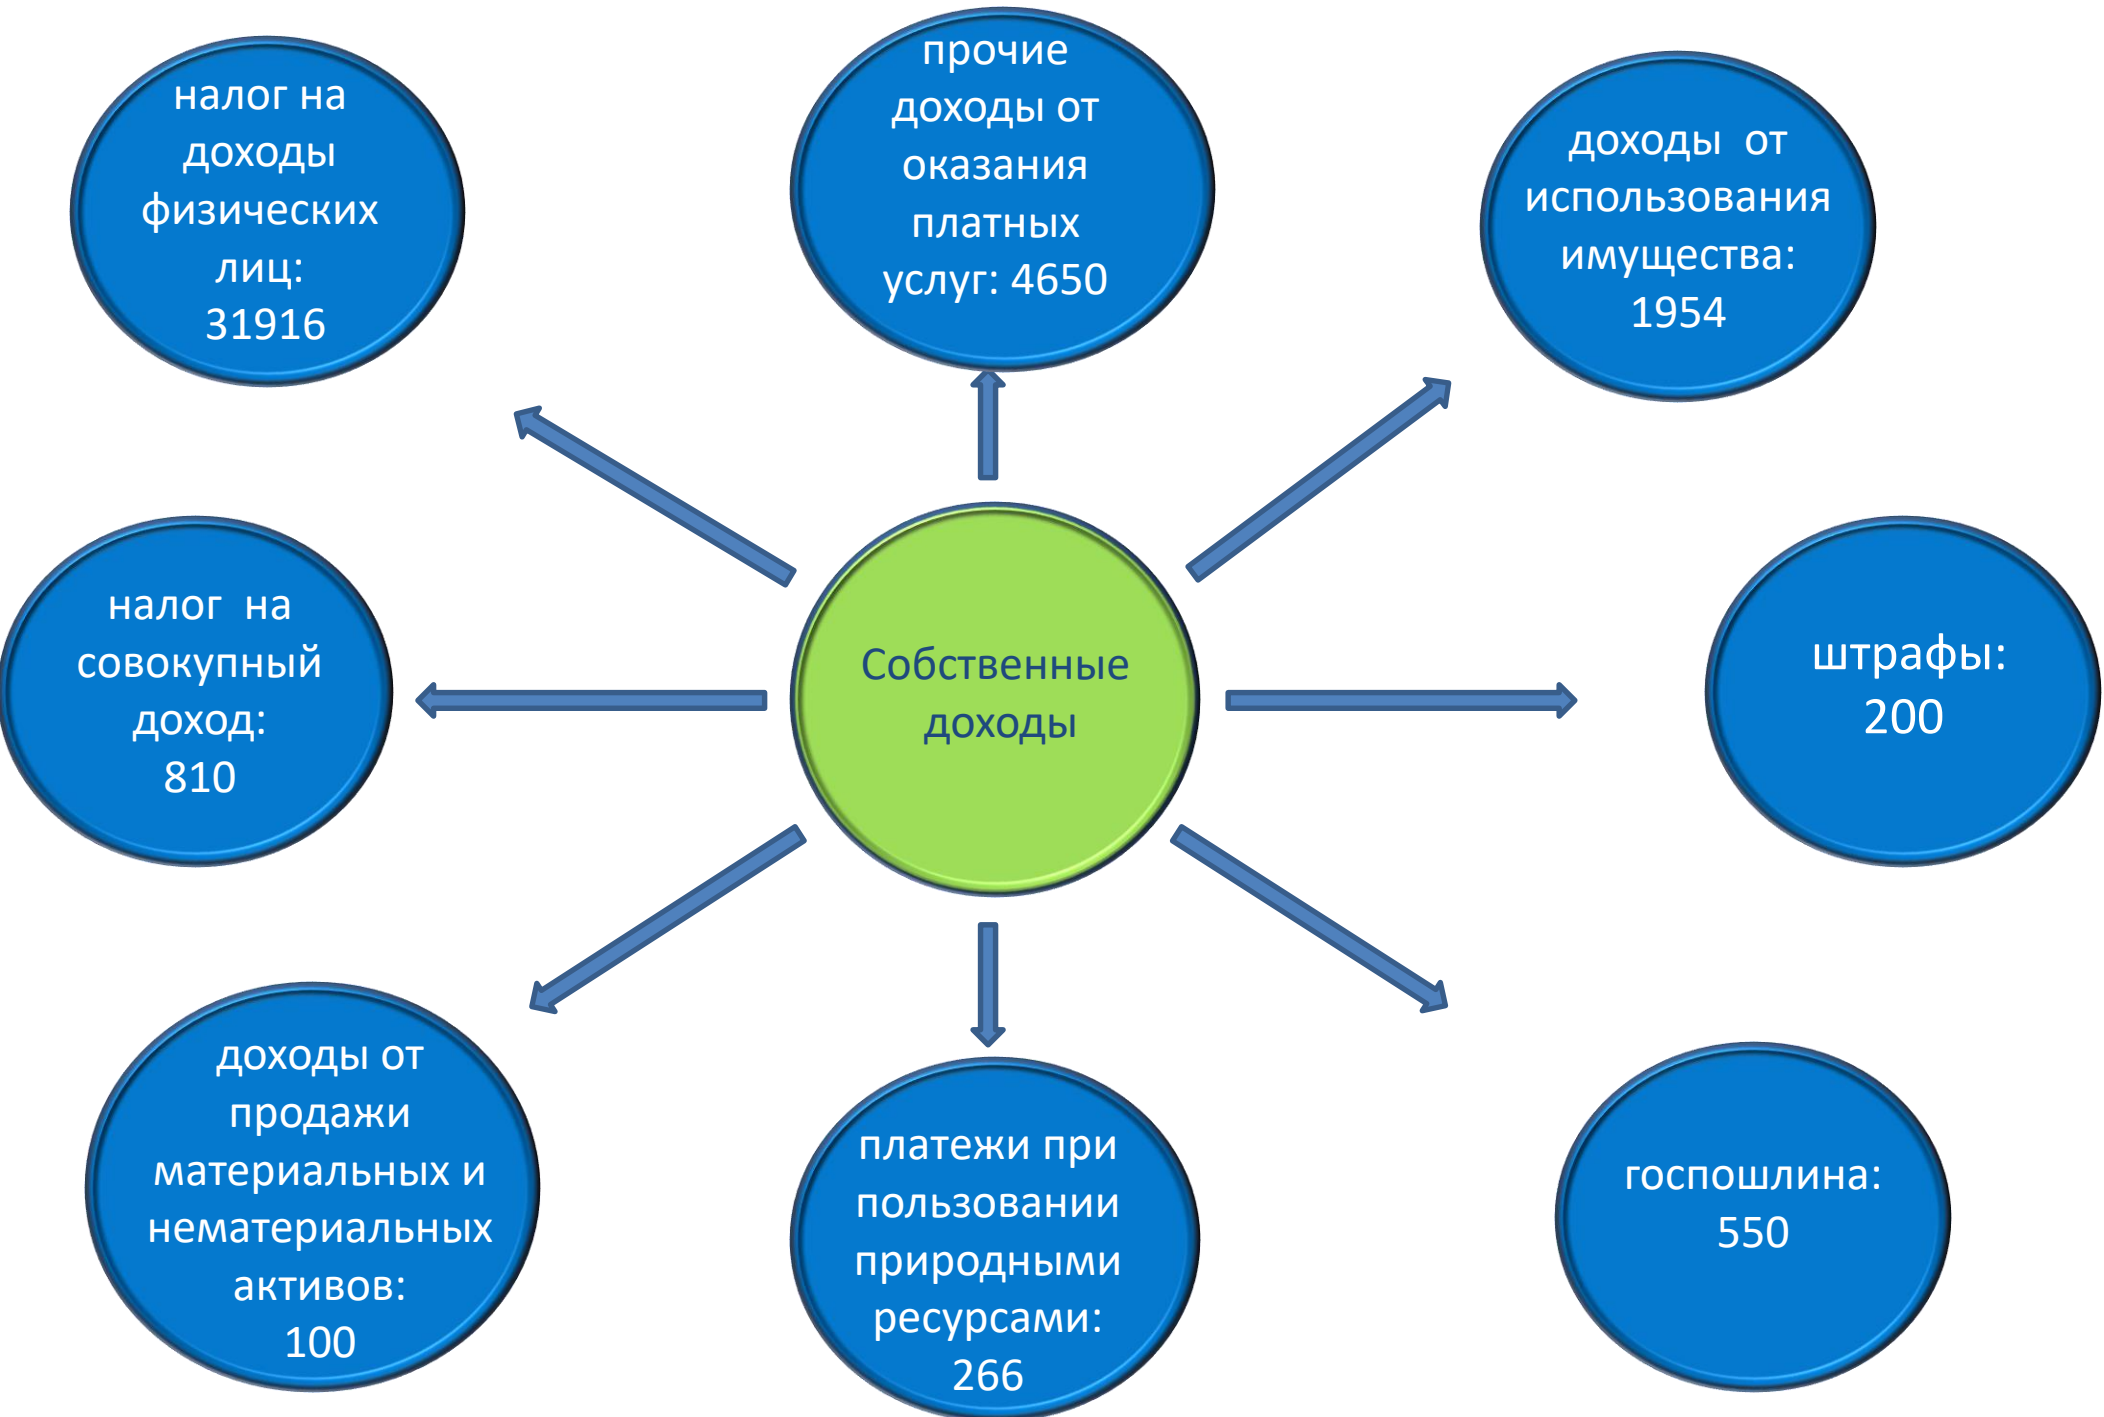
налог на доходы физических лиц: 31916

прочие доходы от оказания платных услуг: 4650

доходы от использования имущества: 1954

налог на совокупный доход: 810

Собственные доходы

штрафы: 200

доходы от продажи материальных и нематериальных активов: 100

платежи при пользовании природными ресурсами: 266

госпошлина: 550